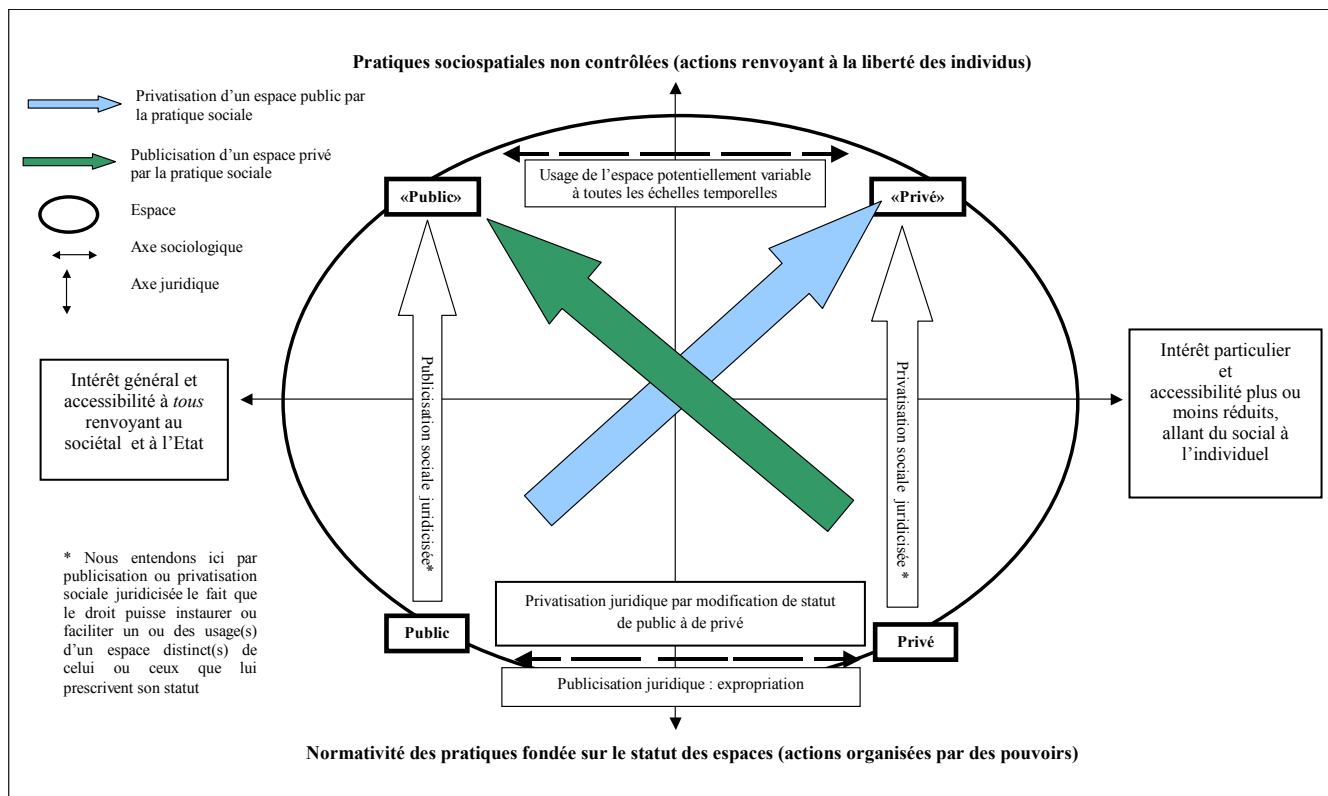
Pratiques sociospatiales non contrôlées (actions renvoyant à la liberté des individus)

Privatisation d'un espace public par la pratique sociale

Publicisation d'un espace privé par la pratique sociale

Espace

Axe sociologique

Axe juridique

Usage de l'espace potentiellement variable à toutes les échelles temporelles

«Public»

«Privé»

Intérêt général et accessibilité à *tous* renvoyant au sociétal et à l'Etat

Publicisation sociale juridicisée*

Privatisation sociale juridicisée *

Intérêt particulier et accessibilité plus ou moins réduits, allant du social à l'individuel

* Nous entendons ici par publicisation ou privatisation sociale juridicisée le fait que le droit puisse instaurer ou faciliter un ou des usage(s) d'un espace distinct(s) de celui ou ceux que lui prescrivent son statut

Privatisation juridique par modification de statut de public à de privé

Public

Privé

Publicisation juridique : expropriation

Normativité des pratiques fondée sur le statut des espaces (actions organisées par des pouvoirs)